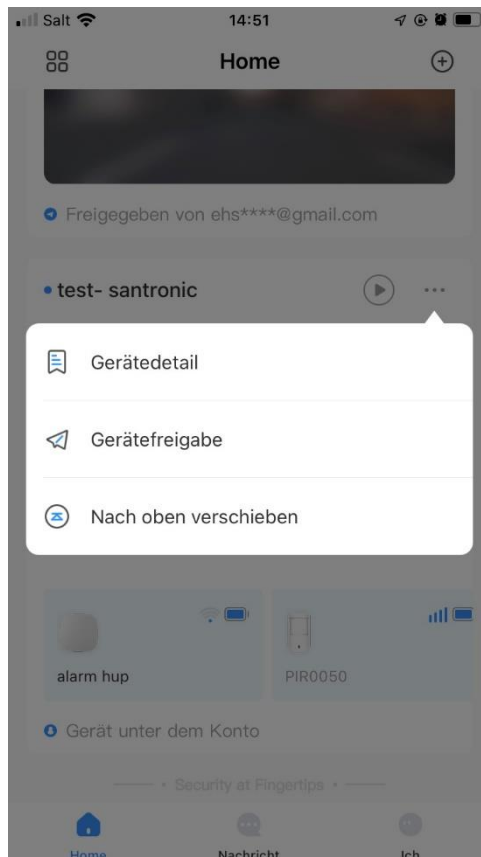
Salt
14:51

Home

Freigegeben von ehs****@gmail.com

• test- santronic

Gerätedetail

Gerätefreigabe

Nach oben verschieben

alarm hup

PIR0050

Gerät unter dem Konto

• Security at Fingertips •

Home
Nachricht
Ich